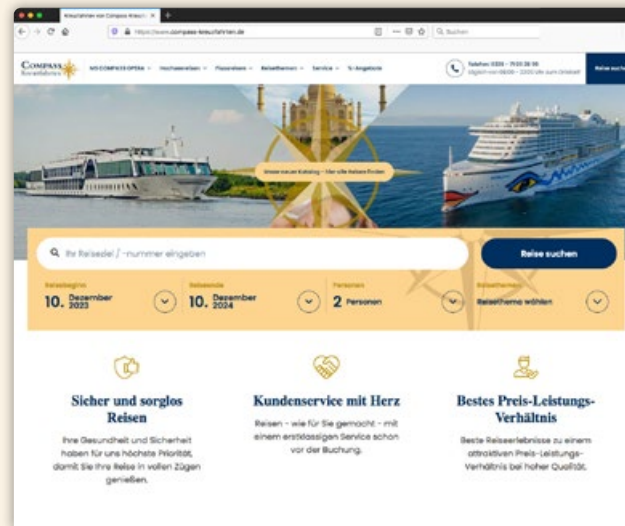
Kreuzfahrten von Compass Kreuzf... ×

https://www.compass-kreuzfahrten.de

Suchen

COMPASS Kreuzfahrten

MS COMPASS OPERA

Hochseereisen

Flussreisen

Reisethemen

Service

Angebote

Telefon: 0335 - 7105 38 06
Mo-Fr von 08:00 - 22:00 Uhr zum Ortstarif

Reise suchen

Unser neuer Katalog – Hier alle Reisen finden

Ihr Reiseziel / -nummer eingeben

Reise suchen

Reisebeginn
10. Dezember 2023

Reiseende
10. Dezember 2024

Personen
2 Personen

Reisethemen
Reisethema wählen

Sicher und sorglos Reisen

Ihre Gesundheit und Sicherheit haben für uns höchste Priorität, damit Sie Ihre Reise in vollen Zügen genießen.

Kundenservice mit Herz

Reisen - wie für Sie gemacht - mit einem erstklassigen Service schon vor der Buchung.

Bestes Preis-Leistungs-Verhältnis

Beste Reiseerlebnisse zu einem attraktiven Preis-Leistungs-Verhältnis bei hoher Qualität.